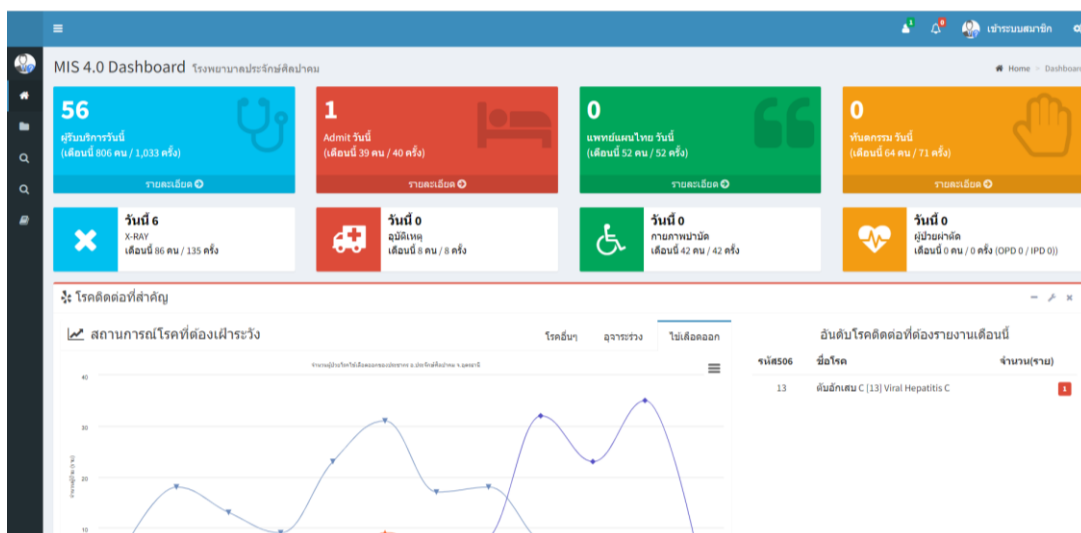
≡

1 0 เข้าระบบสมาชิก

MIS 4.0 Dashboard โรงพยาบาลประจักษ์ศิลปาคม

Home > Dashboard

56
ผู้รับบริการวันนี้
(เดือนนี้ 806 คน / 1,033 ครั้ง)
รายละเอียด

1
Admit วันนี้
(เดือนนี้ 39 คน / 40 ครั้ง)
รายละเอียด

0
แพทย์แผนไทย วันนี้
(เดือนนี้ 52 คน / 52 ครั้ง)
รายละเอียด

0
ทันตกรรม วันนี้
(เดือนนี้ 64 คน / 71 ครั้ง)
รายละเอียด

วันนี้ 6
X-RAY
เดือนนี้ 86 คน / 135 ครั้ง

วันนี้ 0
อุบัติเหตุ
เดือนนี้ 8 คน / 8 ครั้ง

วันนี้ 0
กายภาพบำบัด
เดือนนี้ 42 คน / 42 ครั้ง

วันนี้ 0
ผู้ป่วยผ่าตัด
เดือนนี้ 0 คน / 0 ครั้ง (OPD 0 / IPD 0))

โรคติดต่อที่สำคัญ

สถานการณ์โรคที่ต้องเฝ้าระวัง

โรคอื่นๆ อุจจาระร่วง ไข้เลือดออก

จำนวนผู้ป่วยโรคไข้เลือดออกของประชากร อ.ประจักษ์ศิลปาคม จ.อุดรธานี

40
30
20
10

อันดับโรคติดต่อที่ต้องรายงานเดือนนี้

| รหัส506 | ชื่อโรค | จำนวน(ราย) |
|---|---|---|
| 13 | ตับอักเสบ C [13] Viral Hepatitis C | 1 |